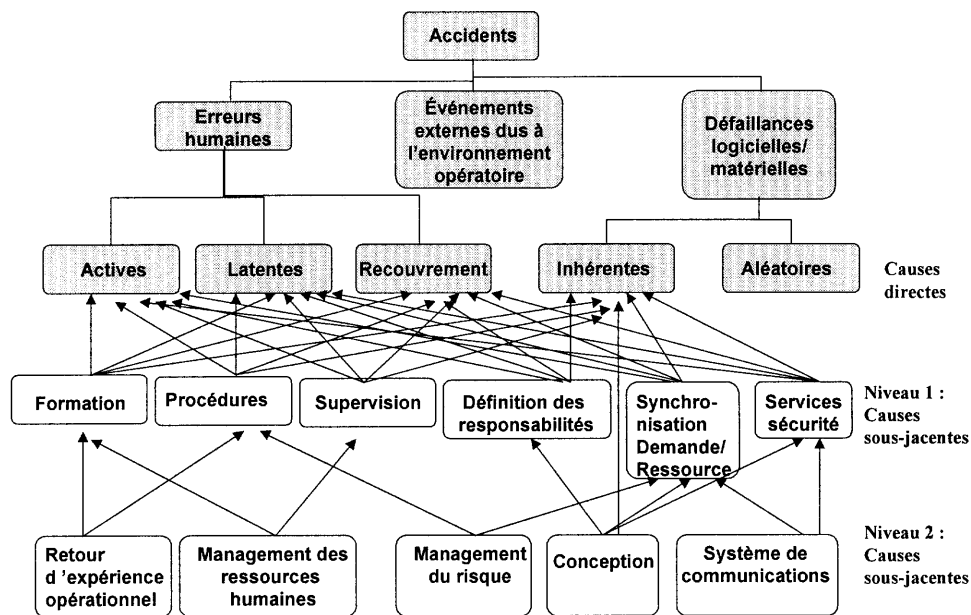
Accidents

Erreurs humaines

Événements externes dus à l'environnement opératoire

Défaillances logicielles/ matérielles

Actives

Latentes

Recouvrement

Inhérentes

Aléatoires

Causes directes

Formation

Procédures

Supervision

Définition des responsabilités

Synchronisation Demande/ Ressource

Services sécurité

Niveau 1 : Causes sous-jacentes

Retour d 'expérience opérationnel

Management des ressources humaines

Management du risque

Conception

Système de communications

Niveau 2 : Causes sous-jacentes